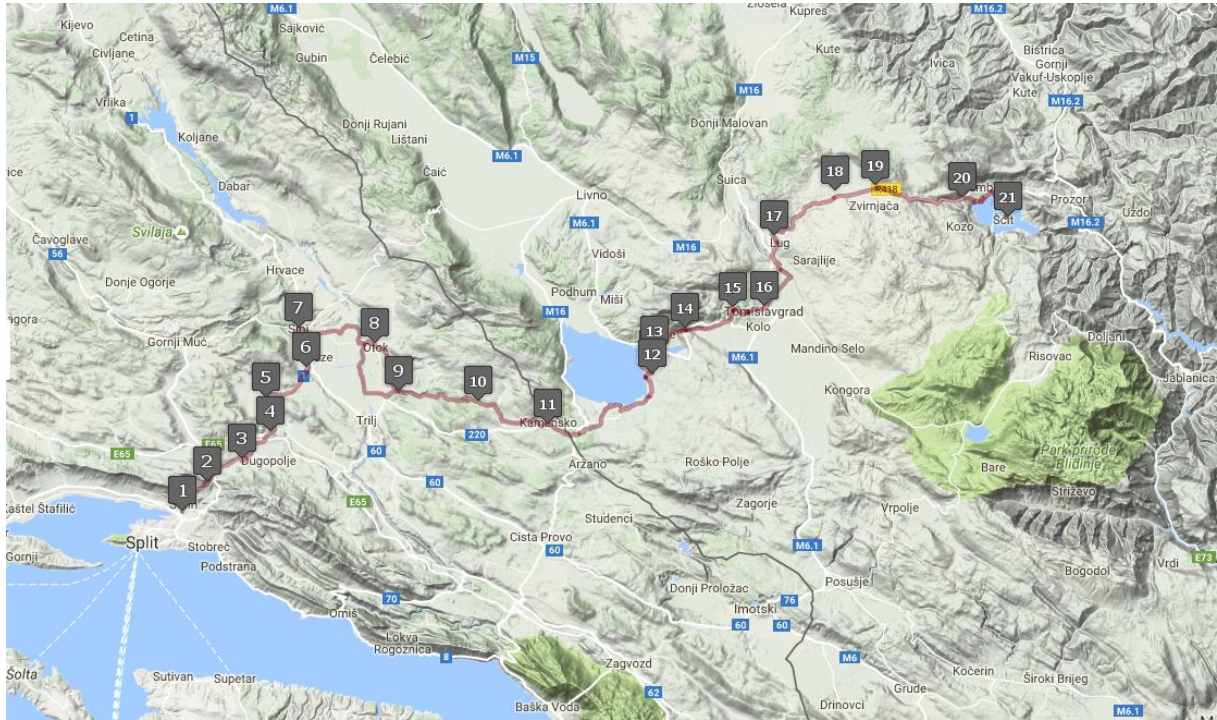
Zloselo Kupres
M6.1 M16.2
Kijevo Sajković
Cetina Gubin Čelebić Kute Bistrica
Civljane M15 Ivica Gornji
M16 Vakuf-Uskoplje
Vrlika Kute
1 Donji Rujani Donji Malovan M16.2
Koljane Lištani
M6.1
18 19
Čaić Šuica R418 20
rice Dabar Livno 21 Prozor
Zvirnjača
M6.1 17 Kozo Šćit M16.2 Uždol
Čavoglave Svilaja Vidoši Lug
56 M16 Sarajlije
Donje Ogorje Hrvace Podhum Miši
15 16
7 14 Tomislavgrad
gora Sinj 8 13 Kolo Doljani
Gornji Muć 6 Otok 12 Mandino Selo Risovac
5 9 M6.1
Vrlika 1 10 Jablanica
4 Kongora
11 Kamensko
E65 3 Trilj
Dugopolje 220 Park prirode Blidinje
E65 2 60 Arzano Roško Polje Bare
1 60 Zagorje Striževo
Kaštel Štafilić Solin E65 Studenci Vrpolje
Gornji Split Stobreč Cista Provo E73
Podstrana 60 M6.1 Bogodol Vrdi
Donji Proložac Posušje
70 76
Omiš Imotski
Lokva 60 60 M6 Kočerin
Rogoznica 8 Grude Široki Brijeg
Šolta Sutivan Supetar Zagvozd
62 Drinovci
Baška Voda M6.1